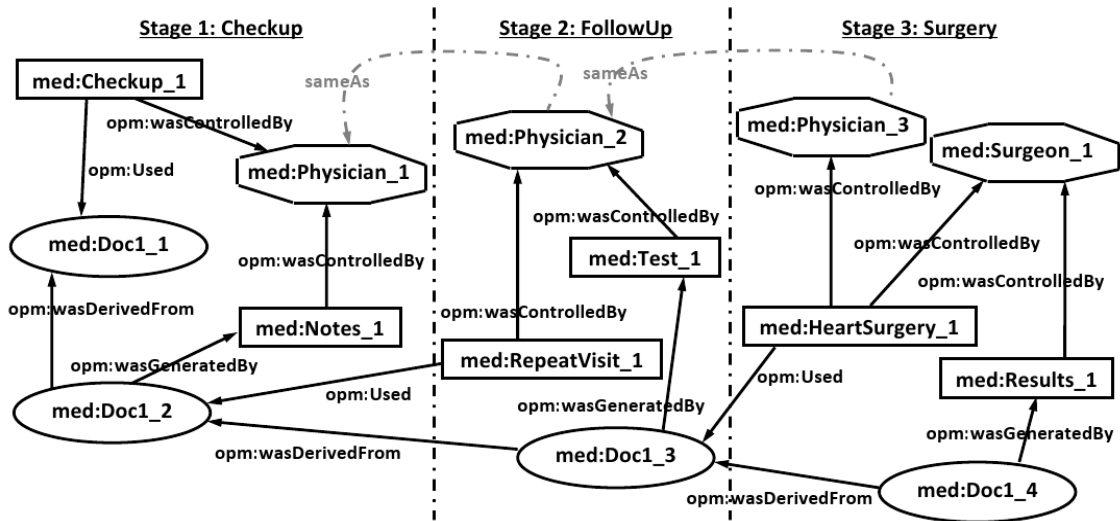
Stage 1: Checkup

Stage 2: FollowUp

Stage 3: Surgery

sameAs

sameAs

med:Checkup_1

opm:wasControlledBy

opm:Used

med:Physician_1

med:Doc1_1

opm:wasControlledBy

opm:wasDerivedFrom

med:Notes_1

opm:wasGeneratedBy

med:Doc1_2

med:Physician_2

opm:wasControlledBy

med:Test_1

opm:wasControlledBy

med:RepeatVisit_1

opm:Used

opm:wasGeneratedBy

opm:wasDerivedFrom

med:Doc1_3

med:Physician_3

med:Surgeon_1

opm:wasControlledBy

opm:wasControlledBy

opm:wasControlledBy

med:HeartSurgery_1

opm:Used

med:Results_1

opm:wasGeneratedBy

opm:wasDerivedFrom

med:Doc1_4